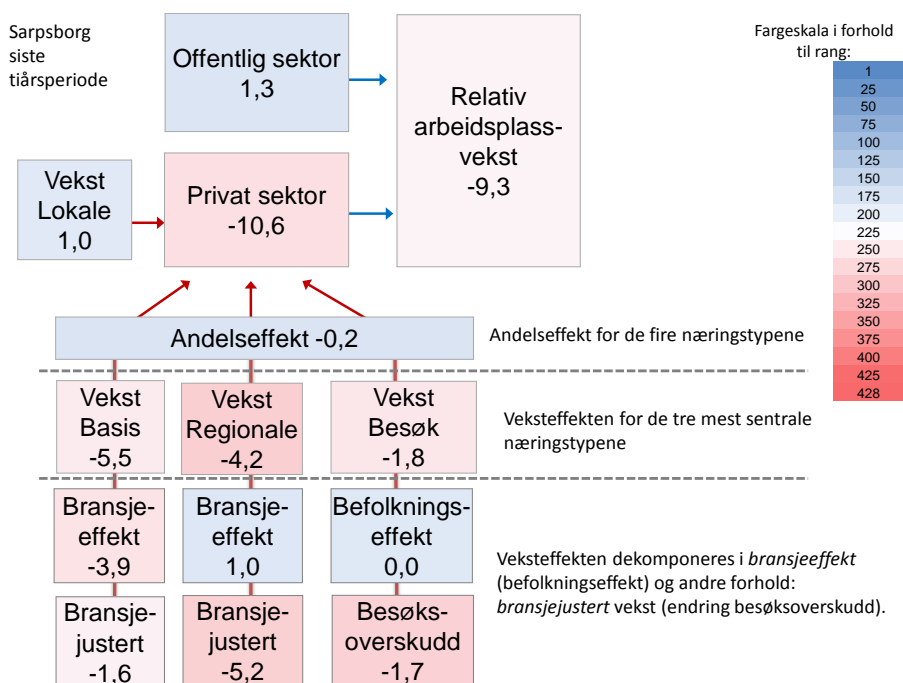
Sarpsborg siste tiårsperiode

Offentlig sektor
1,3

Relativ arbeidsplassvekst
-9,3

Vekst Lokale
1,0

Privat sektor
-10,6

Fargeskala i forhold til rang:

| 1 |
|---|
| 25 |
| 50 |
| 75 |
| 100 |
| 125 |
| 150 |
| 175 |
| 200 |
| 225 |
| 250 |
| 275 |
| 300 |
| 325 |
| 350 |
| 375 |
| 400 |
| 425 |
| 428 |

Andelseffekt -0,2

Andelseffekt for de fire næringstypene

Vekst Basis
-5,5

Vekst Regionale
-4,2

Vekst Besøk
-1,8

Veksteffekten for de tre mest sentrale næringstypene

Bransjeeffekt
-3,9

Bransjeeffekt
1,0

Befolkningseffekt
0,0

Veksteffekten dekomponeres i *bransjeeffekt* (befolkningseffekt) og andre forhold: *bransjejustert* vekst (endring besøksoverskudd).

Bransjejustert
-1,6

Bransjejustert
-5,2

Besøksoverskudd
-1,7